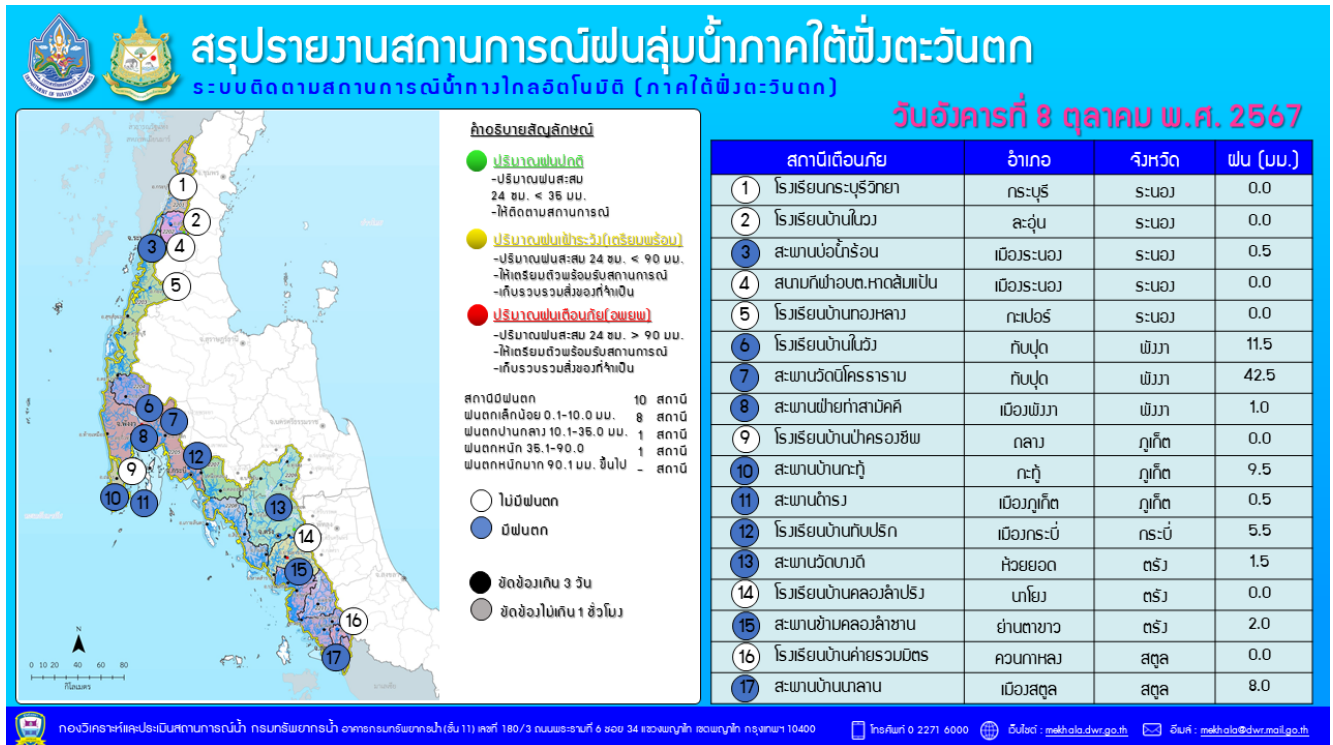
DEPARTMENT OF WATER RESOURCES

สรุปรายงานสถานการณ์ฝนลุ่มน้ำภาคใต้ฝั่งตะวันตก

ระบบติดตามสถานการณ์น้ำทางไกลอัตโนมัติ (ภาคใต้ฝั่งตะวันตก)

วันอังคารที่ 8 ตุลาคม พ.ศ. 2567

คำอธิบายสัญลักษณ์

ปริมาณฝนปกติ
-ปริมาณฝนสะสม 24 ชม. < 35 มม.
-ให้ติดตามสถานการณ์

ปริมาณฝนเฝ้าระวัง(เตรียมพร้อม)
-ปริมาณฝนสะสม 24 ชม. < 90 มม.
-ให้เตรียมตัวพร้อมรับสถานการณ์
-เก็บรวบรวมสิ่งของที่จำเป็น

ปริมาณฝนเตือนภัย(อพยพ)
-ปริมาณฝนสะสม 24 ชม. > 90 มม.
-ให้เตรียมตัวพร้อมรับสถานการณ์
-เก็บรวบรวมสิ่งของที่จำเป็น

สถานีมีฝนตก 10 สถานี
ฝนตกเล็กน้อย 0.1-10.0 มม. 8 สถานี
ฝนตกปานกลาง 10.1-35.0 มม. 1 สถานี
ฝนตกหนัก 35.1-90.0 1 สถานี
ฝนตกหนักมาก 90.1 มม. ขึ้นไป - สถานี

ไม่มีฝนตก
มีฝนตก
ขัดข้องเกิน 3 วัน
ขัดข้องไม่เกิน 1 ชั่วโมง

0 10 20 40 60 80
กิโลเมตร

| สถานีเตือนภัย | อำเภอ | จังหวัด | ฝน (มม.) |
|---|---|---|---|
| 1 โรงเรียนกระบุรีวิทยา | กระบุรี | ระนอง | 0.0 |
| 2 โรงเรียนบ้านในวง | ละอุ่น | ระนอง | 0.0 |
| 3 สะพานบ่อน้ำร้อน | เมืองระนอง | ระนอง | 0.5 |
| 4 สนามกีฬาอบต.หาดส้มแป้น | เมืองระนอง | ระนอง | 0.0 |
| 5 โรงเรียนบ้านทองหลาง | กะเปอร์ | ระนอง | 0.0 |
| 6 โรงเรียนบ้านในวัง | ทับปุด | พังงา | 11.5 |
| 7 สะพานวัดนิโครธาราม | ทับปุด | พังงา | 42.5 |
| 8 สะพานฝายท่าสามัคคี | เมืองพังงา | พังงา | 1.0 |
| 9 โรงเรียนบ้านป่าครองชีพ | ถลาง | ภูเก็ต | 0.0 |
| 10 สะพานบ้านกะทู้ | กะทู้ | ภูเก็ต | 9.5 |
| 11 สะพานดำรง | เมืองภูเก็ต | ภูเก็ต | 0.5 |
| 12 โรงเรียนบ้านทับปริก | เมืองกระบี่ | กระบี่ | 5.5 |
| 13 สะพานวัดบางดี | ห้วยยอด | ตรัง | 1.5 |
| 14 โรงเรียนบ้านคลองลำปริง | นาโยง | ตรัง | 0.0 |
| 15 สะพานข้ามคลองลำชาน | ย่านตาขาว | ตรัง | 2.0 |
| 16 โรงเรียนบ้านค่ายรวมมิตร | ควนกาหลง | สตูล | 0.0 |
| 17 สะพานบ้านนาลาน | เมืองสตูล | สตูล | 8.0 |

กองวิเคราะห์และประเมินสถานการณ์น้ำ กรมทรัพยากรน้ำ อาคารกรมทรัพยากรน้ำ (ชั้น 11) เลขที่ 180/3 ถนนพระรามที่ 6 ซอย 34 แขวงพญาไท เขตพญาไท กรุงเทพฯ 10400 โทรศัพท์ 0 2271 6000 เว็บไซต์ : mekhala.dwr.go.th อีเมล์ : mekhala@dwr.mail.go.th